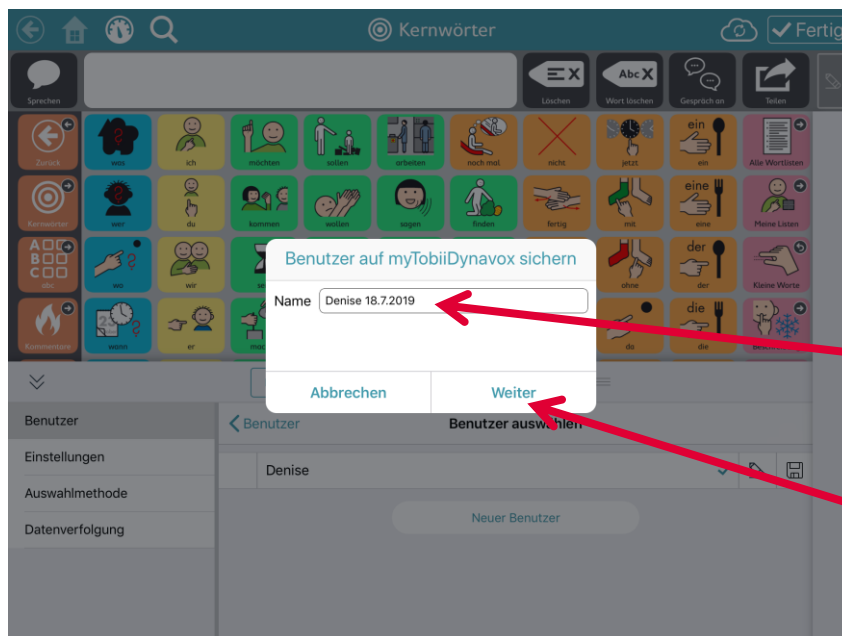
Kernwörter

Fertig

Sprechen

Löschen

Abc

Wort löschen

Gespräch an

Teilen

Zurück

was

ich

möchten

sollen

arbeiten

noch mal

nicht

jetzt

ein

ein

Alle Wortlisten

Kernwörter

wer

du

kommen

wollen

sagen

finden

fertig

mit

eine

eine

Meine Listen

abc

wo

wir

ohne

der

der

Kleine Worte

Kommentare

wann

er

da

die

die

Benutzer auf myTobiiDynavox sichern

Name Denise 18.7.2019

Abbrechen

Weiter

Benutzer

Einstellungen

Auswahlmethode

Datenverfolgung

Benutzer

Benutzer auswählen

Denise

Neuer Benutzer